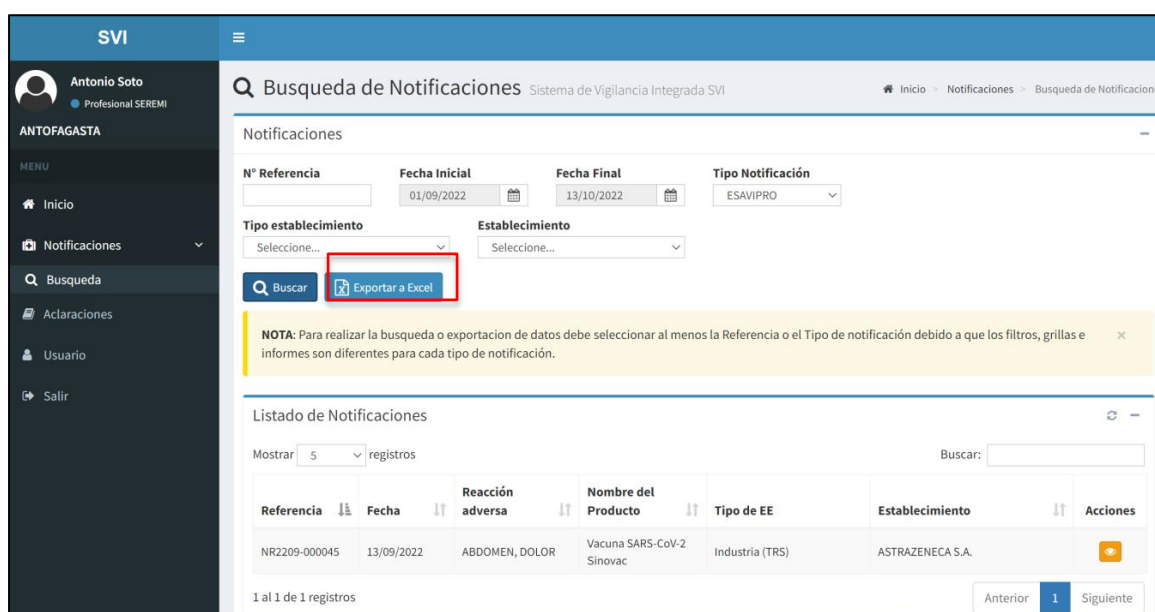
SVI

Antonio Soto
Profesional SEREMI
ANTOFAGASTA

MENU
Inicio
Notificaciones
Busqueda
Aclaraciones
Usuario
Salir

Busqueda de Notificaciones Sistema de Vigilancia Integrada SVI

Inicio > Notificaciones > Busqueda de Notificacione

Notificaciones

N° Referencia
Fecha Inicial
01/09/2022
Fecha Final
13/10/2022
Tipo Notificación
ESAVIPRO

Tipo establecimiento
Seleccione...
Establecimiento
Seleccione...

Buscar
Exportar a Excel

NOTA: Para realizar la busqueda o exportacion de datos debe seleccionar al menos la Referencia o el Tipo de notificación debido a que los filtros, grillas e informes son diferentes para cada tipo de notificación.

Listado de Notificaciones

Mostrar 5 registros
Buscar:

| Referencia | Fecha | Reacción adversa | Nombre del Producto | Tipo de EE | Establecimiento | Acciones |
|---|---|---|---|---|---|---|
| NR2209-000045 | 13/09/2022 | ABDOMEN, DOLOR | Vacuna SARS-CoV-2 Sinovac | Industria (TRS) | ASTRAZENECA S.A. | |

1 al 1 de 1 registros

Anterior 1 Siguiente